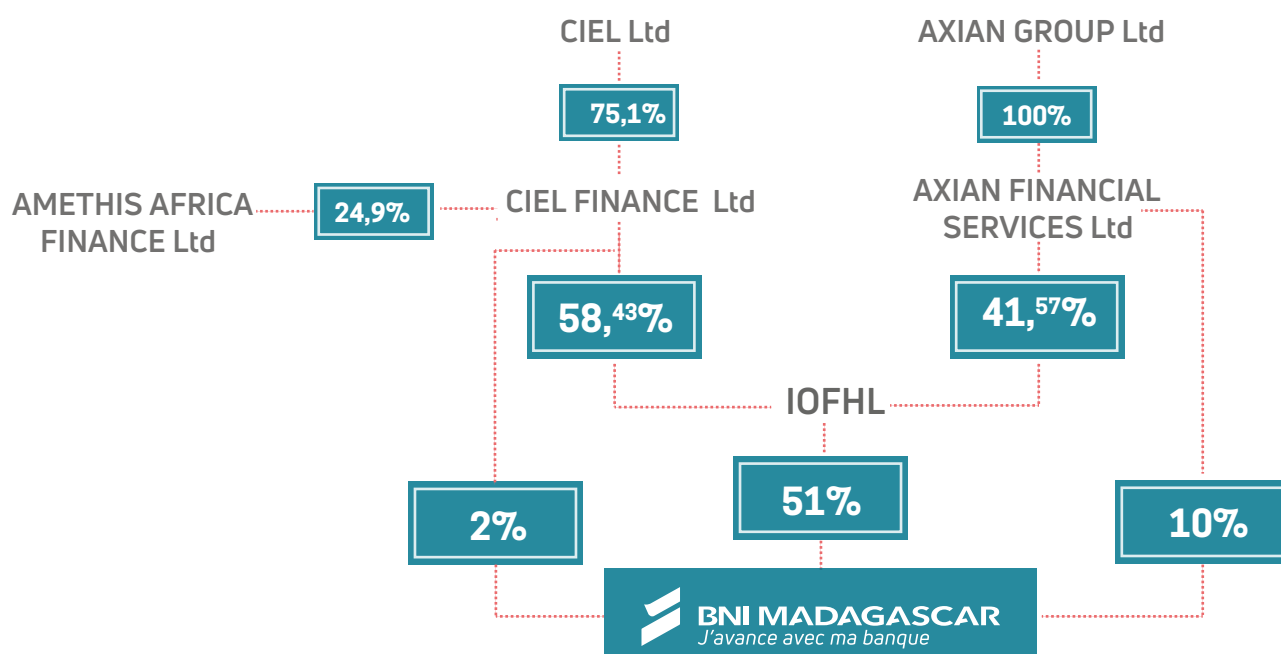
CIEL Ltd

75,1%

AXIAN GROUP Ltd

100%

AMETHIS AFRICA FINANCE Ltd

24,9%

CIEL FINANCE Ltd

AXIAN FINANCIAL SERVICES Ltd

58,$^{43}$%

41,$^{57}$%

IOFHL

2%

51%

10%

BNI MADAGASCAR
J'avance avec ma banque